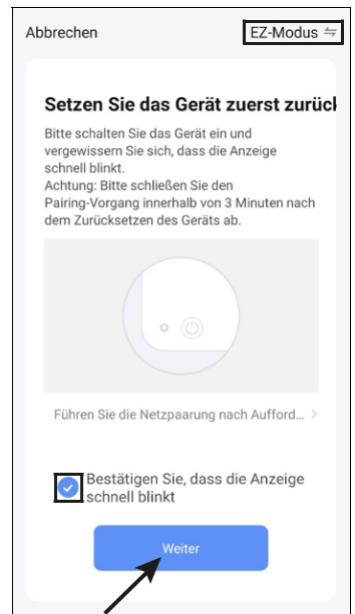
Abbrechen

EZ-Modus ⇋

Setzen Sie das Gerät zuerst zurück

Bitte schalten Sie das Gerät ein und vergewissern Sie sich, dass die Anzeige schnell blinkt.
Achtung: Bitte schließen Sie den Pairing-Vorgang innerhalb von 3 Minuten nach dem Zurücksetzen des Geräts ab.

Führen Sie die Netzpaarung nach Aufford... >

Bestätigen Sie, dass die Anzeige schnell blinkt

Weiter